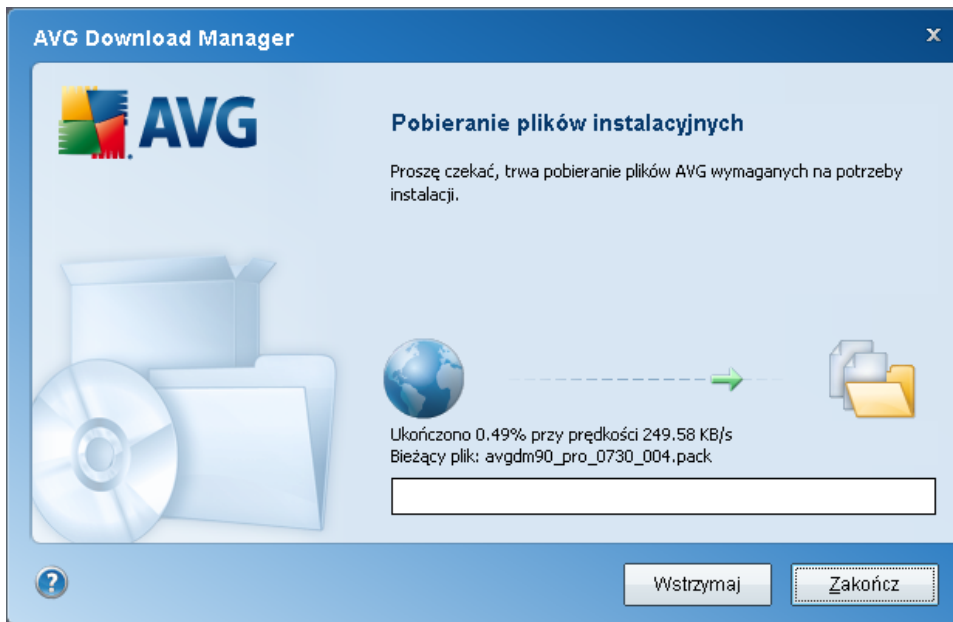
AVG Download Manager

x

AVG

Pobieranie plików instalacyjnych

Proszę czekać, trwa pobieranie plików AVG wymaganych na potrzeby instalacji.

Ukończono 0.49% przy prędkości 249.58 KB/s
Bieżący plik: avgdm90_pro_0730_004.pack

?

Wstrzymaj

Zakończ